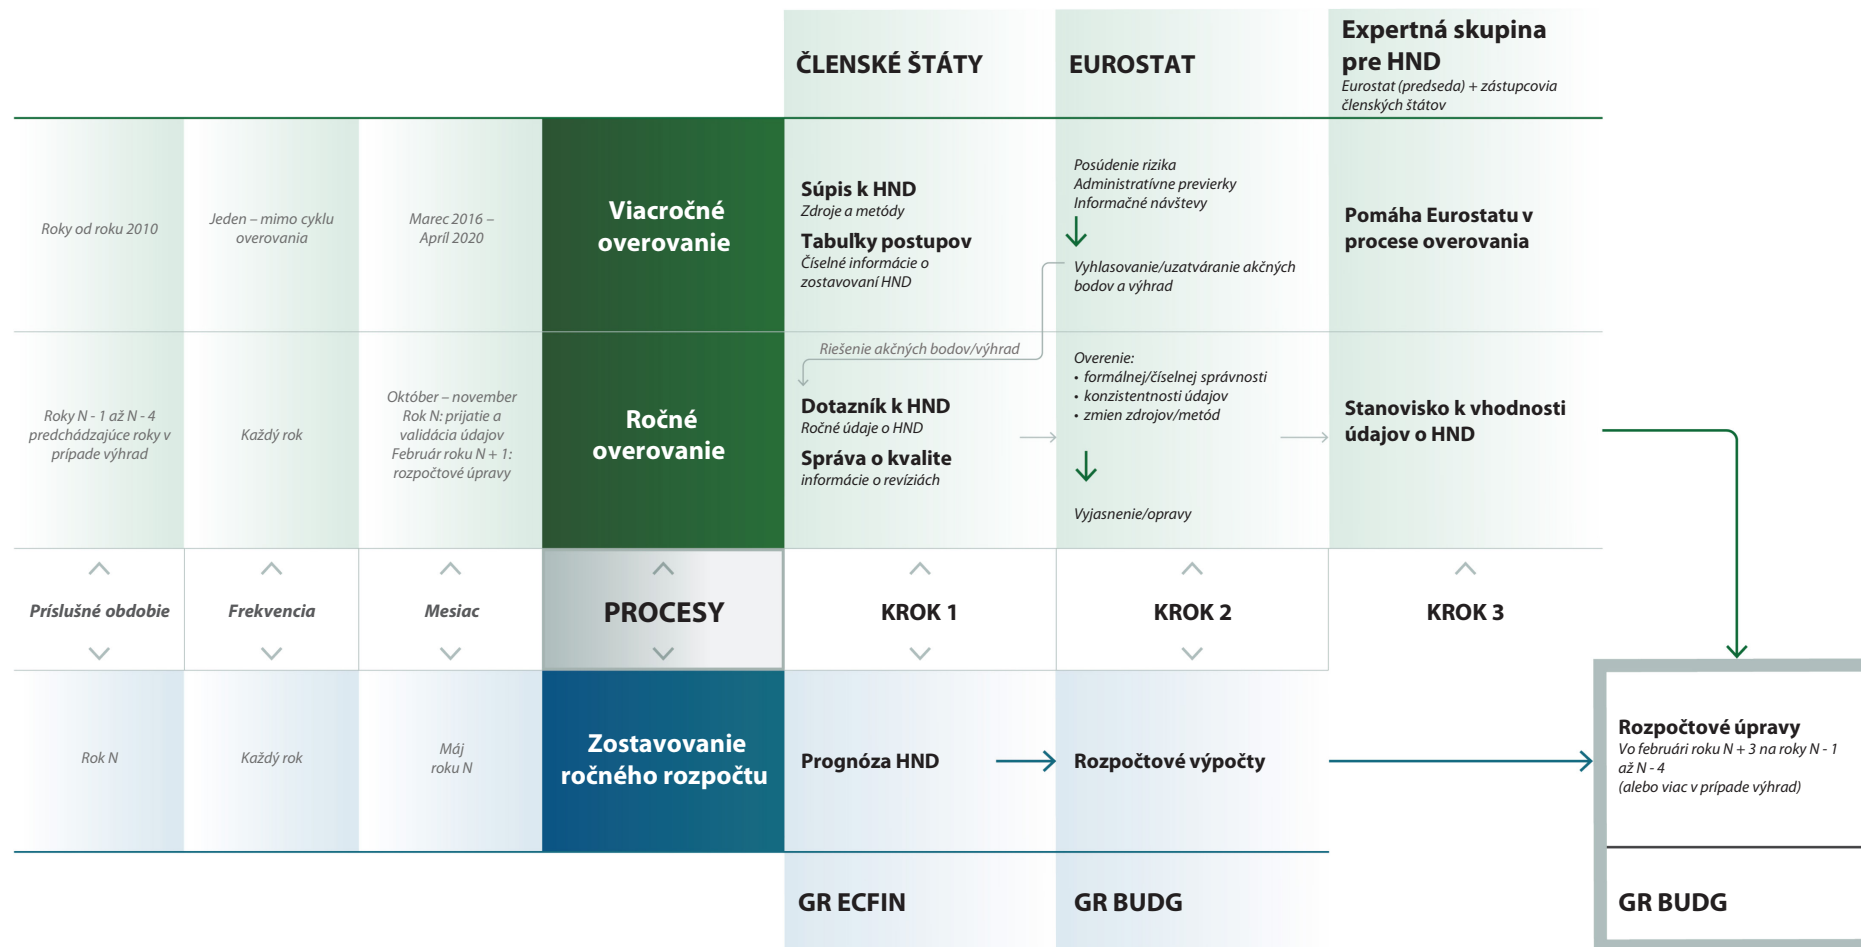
ČLENSKÉ ŠTÁTY

EUROSTAT

Expertná skupina pre HND
Eurostat (predseda) + zástupcovia členských štátov

Roky od roku 2010

Jeden – mimo cyklu overovania

Marec 2016 – Apríl 2020

Viacročné overovanie

Súpis k HND
Zdroje a metódy

Tabuľky postupov
Číselné informácie o zostavovaní HND

Posúdenie rizika
Administratívne previerky
Informačné návštevy

Vyhlasovanie/uzatváranie akčných bodov a výhrad

Pomáha Eurostatu v procese overovania

Riešenie akčných bodov/výhrad

Roky N - 1 až N - 4 predchádzajúce roky v prípade výhrad

Každý rok

Október – november Rok N: prijatie a validácia údajov Február roku N + 1: rozpočtové úpravy

Ročné overovanie

Dotazník k HND
Ročné údaje o HND

Správa o kvalite
informácie o revíziách

Overenie:
• formálnej/číselnej správnosti
• konzistentnosti údajov
• zmien zdrojov/metód

Vyjasnenie/opravy

Stanovisko k vhodnosti údajov o HND

Príslušné obdobie

Frekvencia

Mesiac

PROCESY

KROK 1

KROK 2

KROK 3

Rok N

Každý rok

Máj roku N

Zostavovanie ročného rozpočtu

Prognóza HND

Rozpočtové výpočty

Rozpočtové úpravy
Vo februári roku N + 3 na roky N - 1 až N - 4 (alebo viac v prípade výhrad)

GR ECFIN

GR BUDG

GR BUDG